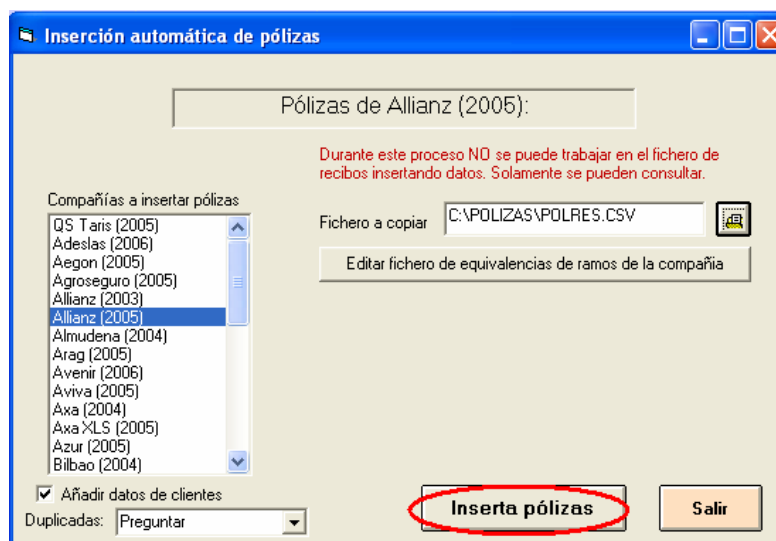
Inserción automática de pólizas

Pólizas de Allianz (2005):

Durante este proceso NO se puede trabajar en el fichero de recibos insertando datos. Solamente se pueden consultar.

Compañías a insertar pólizas

QS Taris (2005)
Adeslas (2006)
Aegon (2005)
Agroseguro (2005)
Allianz (2003)
Allianz (2005)
Almudena (2004)
Arag (2005)
Avenir (2006)
Aviva (2005)
Axa (2004)
Axa XLS (2005)
Azur (2005)
Bilbao (2004)

Fichero a copiar C:\POLIZAS\POLRES.CSV

Editar fichero de equivalencias de ramos de la compañía

Añadir datos de clientes

Duplicadas: Preguntar

Inserta pólizas

Salir